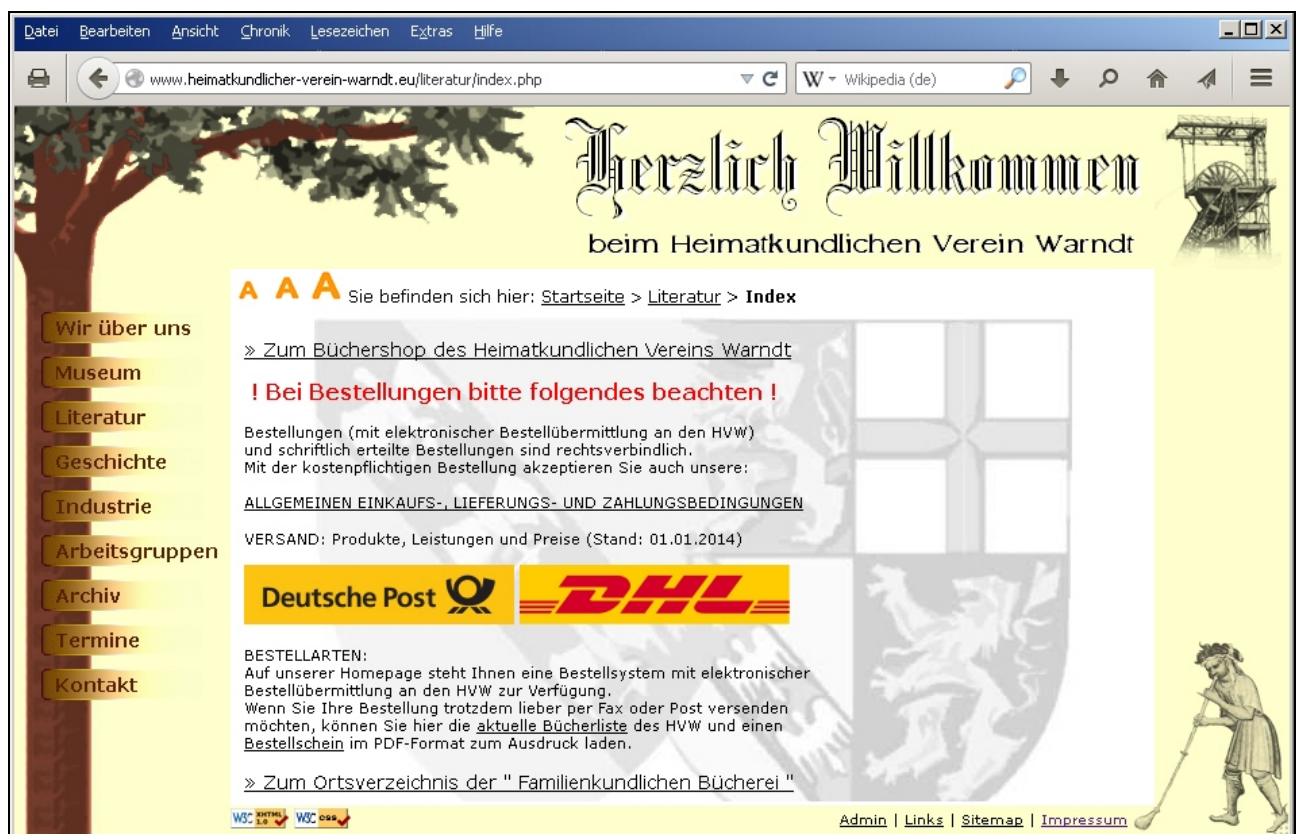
Datei Bearbeiten Ansicht Chronik Lesezeichen Extras Hilfe

www.heimatkundlicher-verein-warndt.eu/literatur/index.php

W Wikipedia (de)

Herzlich Willkommen

beim Heimatkundlichen Verein Warndt

A A A Sie befinden sich hier: Startseite > Literatur > Index

Wir über uns
Museum
Literatur
Geschichte
Industrie
Arbeitsgruppen
Archiv
Termine
Kontakt

» Zum Büchershop des Heimatkundlichen Vereins Warndt

! Bei Bestellungen bitte folgendes beachten !

Bestellungen (mit elektronischer Bestellübermittlung an den HVW) und schriftlich erteilte Bestellungen sind rechtsverbindlich. Mit der kostenpflichtigen Bestellung akzeptieren Sie auch unsere:

ALLGEMEINEN EINKAUFS-, LIEFERUNGS- UND ZAHLUNGSBEDINGUNGEN

VERSAND: Produkte, Leistungen und Preise (Stand: 01.01.2014)

Deutsche Post DHL

BESTELLARTEN:
Auf unserer Homepage steht Ihnen eine Bestellsystem mit elektronischer Bestellübermittlung an den HVW zur Verfügung. Wenn Sie Ihre Bestellung trotzdem lieber per Fax oder Post versenden möchten, können Sie hier die aktuelle Bücherliste des HVW und einen Bestellschein im PDF-Format zum Ausdruck laden.

» Zum Ortsverzeichnis der " Familienkundlichen Bücherei "

W3C XHTML 1.0 W3C css

Admin | Links | Sitemap | Impressum